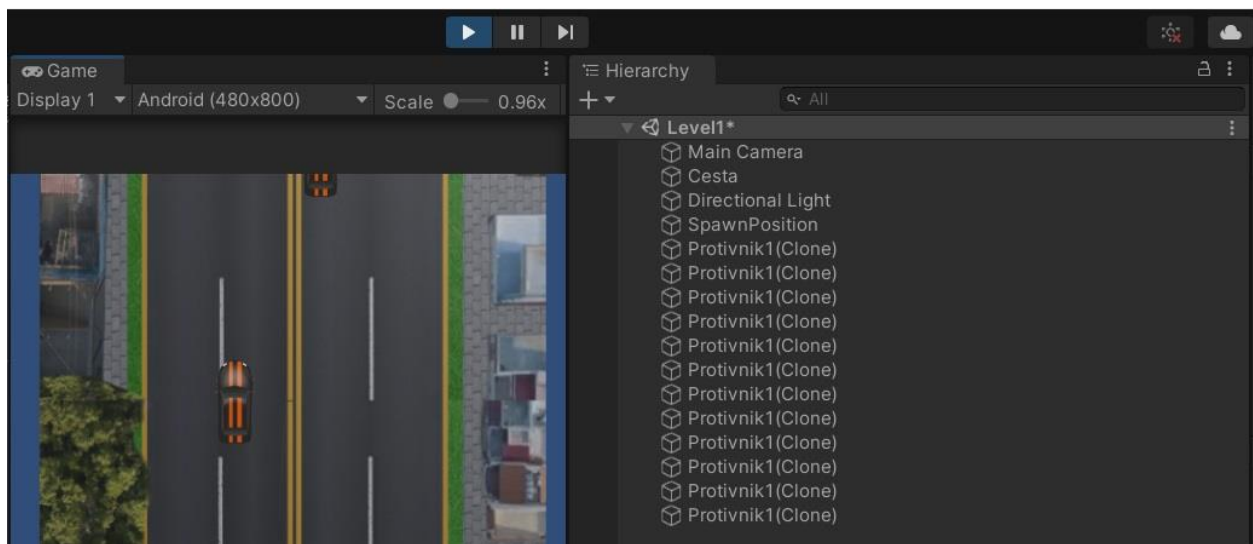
Game

Display 1 ▾ Android (480x800) ▾ Scale 0.96x

Hierarchy

+ ▾ All

Level1*

Main Camera

Cesta

Directional Light

SpawnPosition

Protivnik1(Clone)

Protivnik1(Clone)

Protivnik1(Clone)

Protivnik1(Clone)

Protivnik1(Clone)

Protivnik1(Clone)

Protivnik1(Clone)

Protivnik1(Clone)

Protivnik1(Clone)

Protivnik1(Clone)

Protivnik1(Clone)

Protivnik1(Clone)

Protivnik1(Clone)

Protivnik1(Clone)

Protivnik1(Clone)

Protivnik1(Clone)